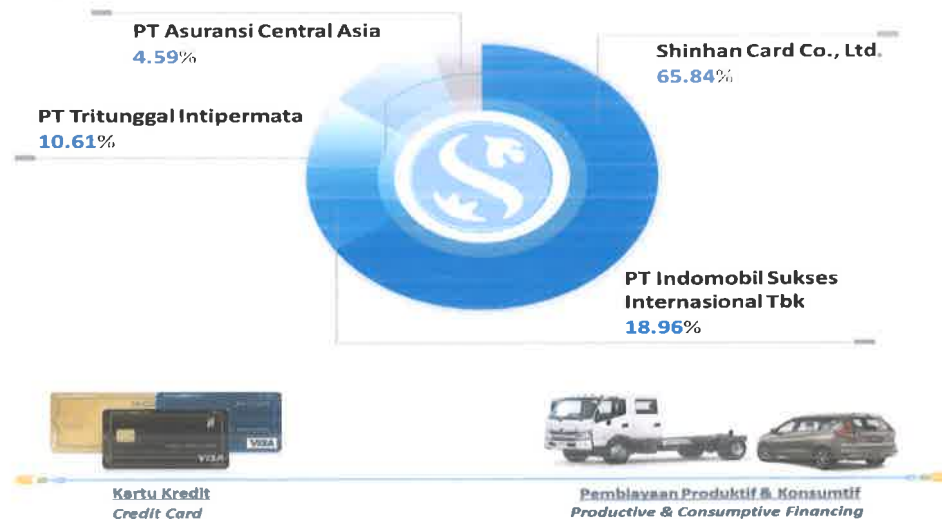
PT Asuransi Central Asia
4.59%

Shinhan Card Co., Ltd.
65.84%

PT Tritunggal Intipermata
10.61%

PT Indomobil Sukses Internasional Tbk
18.96%

VISA

VISA

Kartu Kredit
Credit Card

Pembiayaan Produktif & Konsumtif
Productive & Consumptive Financing